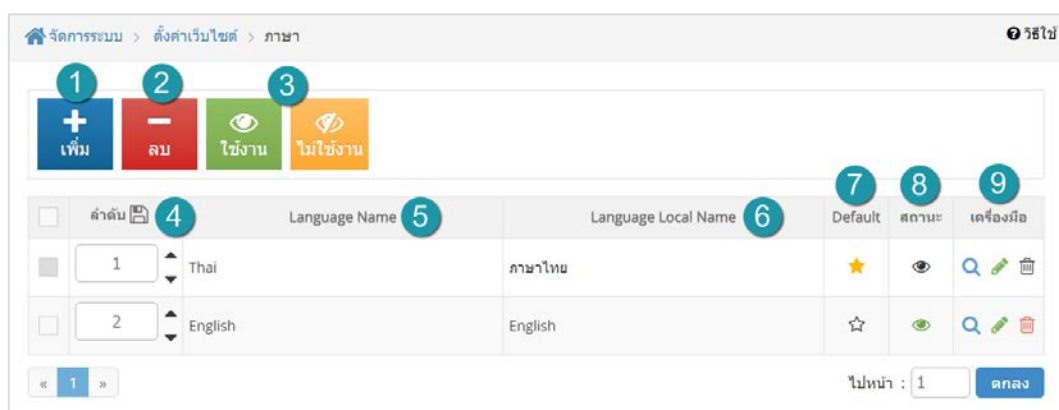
จัดการระบบ > ตั้งค่าเว็บไซต์ > ภาษา

วิธีใช้

1 2 3

เพิ่ม ลบ ใช้งาน ไม่ใช้งาน

| | ลำดับ 4 | Language Name 5 | Language Local Name 6 | 7 Default | 8 สถานะ | 9 เครื่องมือ |
|---|---|---|---|---|---|---|
| | 1 | Thai | ภาษาไทย | | | |
| | 2 | English | English | | | |

« 1 »

ไปหน้า : 1 ตกลง